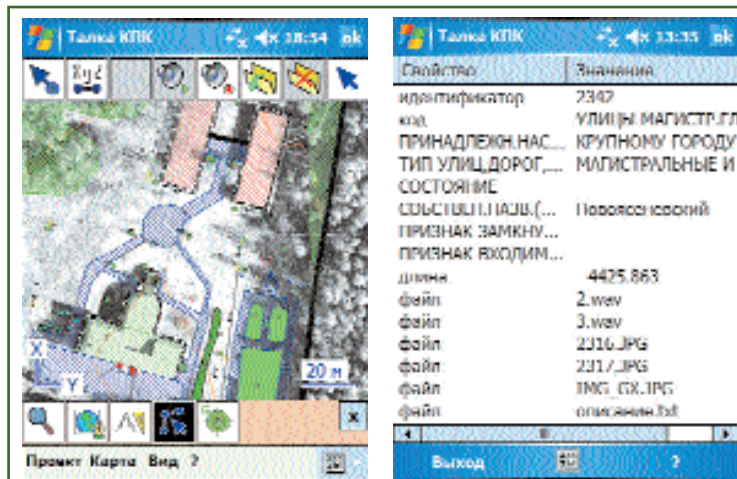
Талка КПК 18:54 ok

X
Y
20 м

Проект Карта Вид ?

Талка КПК 13:35 ok

| Свойство | Значение |
|---|---|
| идентификатор | 2342 |
| код | УЛИЦЫ МАГИСТР.ГЛ |
| ПРИНАДЛЕЖН.НАС... | КРУПНОМУ ГОРОДУ |
| ТИП УЛИЦ,ДОРОГ,... | МАГИСТРАЛЬНЫЕ И |
| СОСТОЯНИЕ | |
| СОБСТВ.ПАЗВ.(... | Новоясеневский |
| ПРИЗНАК ЗАМКНУ... | |
| ПРИЗНАК ВХОДИМ... | |
| длина | 4425.863 |
| файл | 2.wav |
| файл | 3.wav |
| файл | 2316.JPG |
| файл | 2317.JPG |
| файл | IMG_GX.JPG |
| файл | описание.txt |

Выход ?